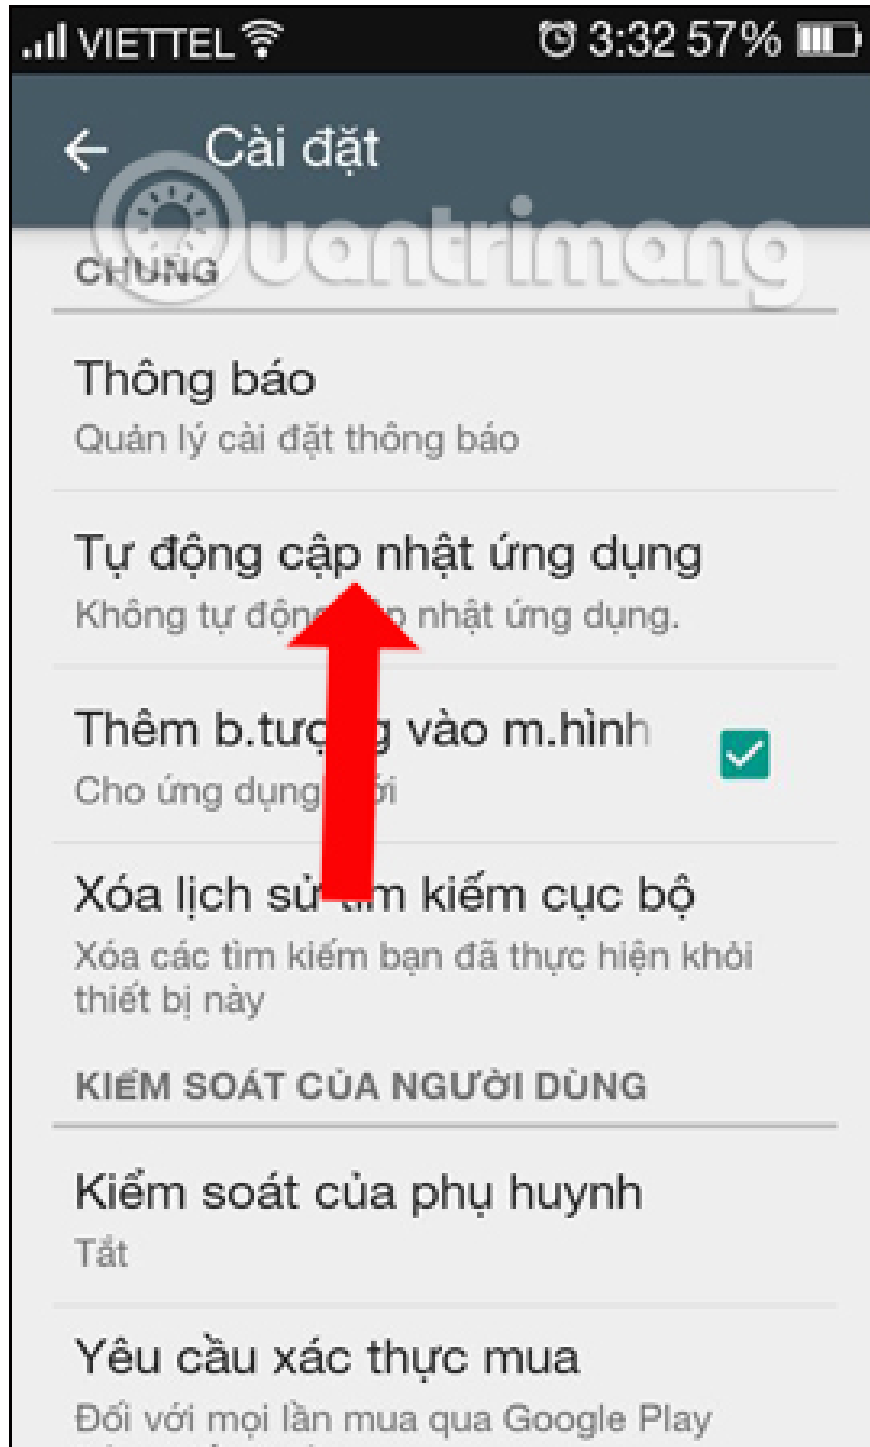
VIETTEL 3:32 57%

Cài đặt

Quantrimang

CHUNG

Thông báo
Quản lý cài đặt thông báo

Tự động cập nhật ứng dụng
Không tự độn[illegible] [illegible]p nhật ứng dụng.

Thêm b.tượ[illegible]g vào m.hình
Cho ứng dụng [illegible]ới

Xóa lịch sử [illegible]m kiếm cục bộ
Xóa các tìm kiếm bạn đã thực hiện khỏi thiết bị này

KIỂM SOÁT CỦA NGƯỜI DÙNG

Kiểm soát của phụ huynh
Tắt

Yêu cầu xác thực mua
Đối với mọi lần mua qua Google Play